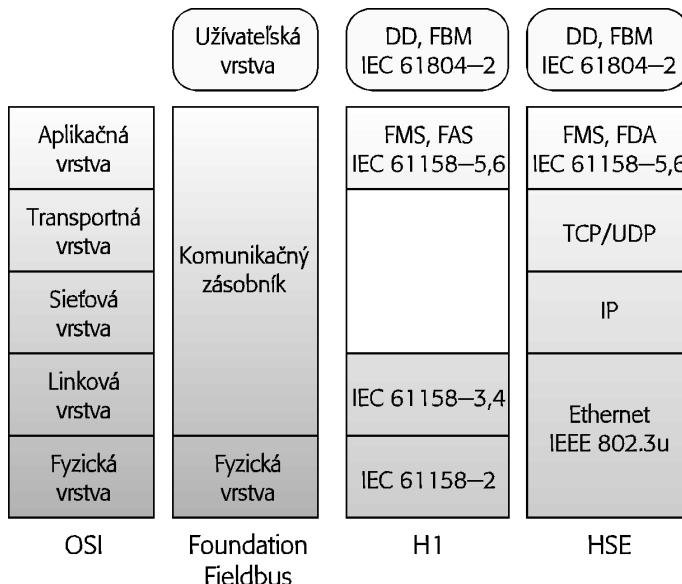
Užívateľská vrstva

DD, FBM IEC 61804–2

DD, FBM IEC 61804–2

Aplikačná vrstva

Transportná vrstva

Sieťová vrstva

Linková vrstva

Fyzická vrstva

OSI

Komunikačný zásobník

Fyzická vrstva

Foundation Fieldbus

FMS, FAS IEC 61158–5,6

IEC 61158–3,4

IEC 61158–2

H1

FMS, FDA IEC 61158–5,6

TCP/UDP

IP

Ethernet IEEE 802.3u

HSE